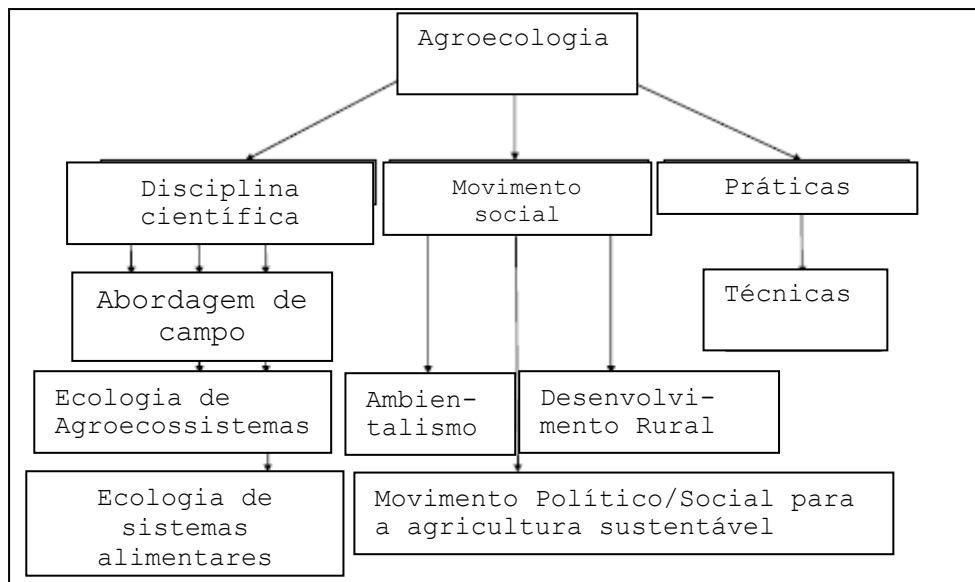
Agroecologia

Disciplina científica

Movimento social

Práticas

Abordagem de campo

Técnicas

Ecologia de Agroecossistemas

Ambientalismo

Desenvolvimento Rural

Ecologia de sistemas alimentares

Movimento Político/Social para a agricultura sustentável